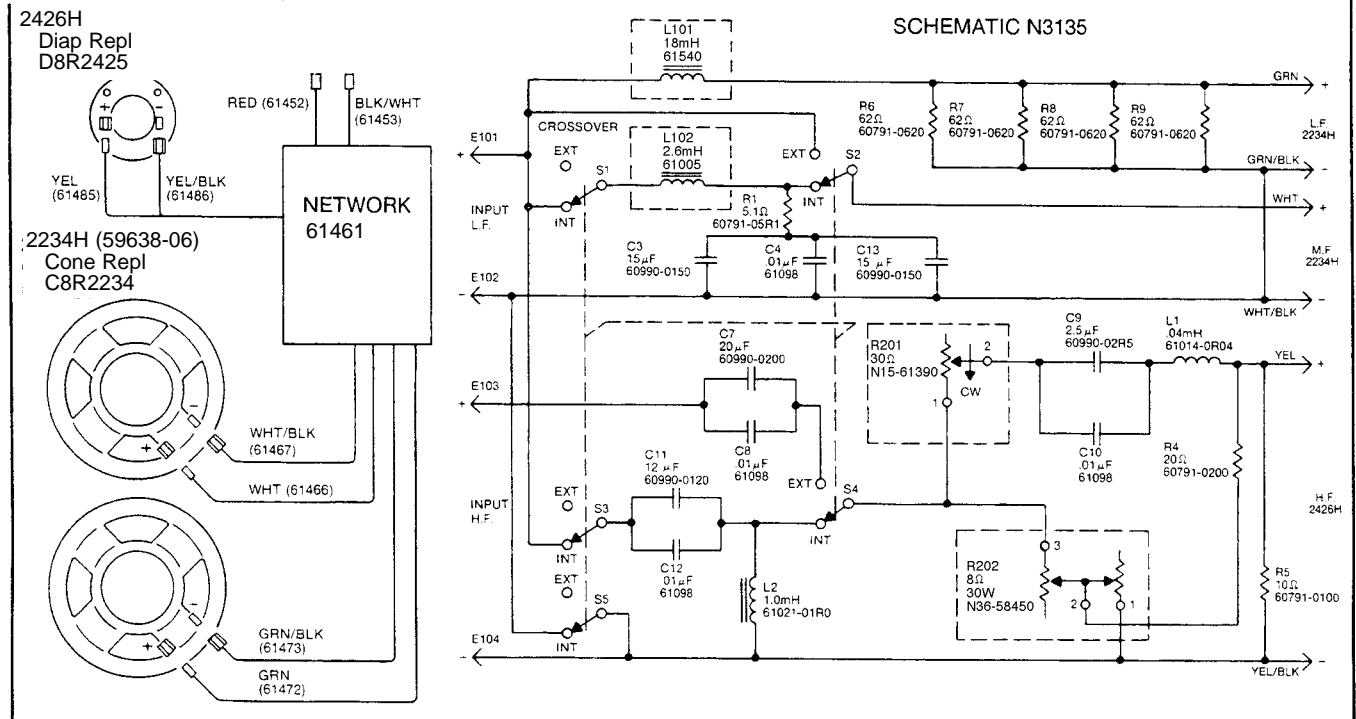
2426H
Diap Repl
D8R2425

RED (61452)
BLK/WHT (61453)

YEL (61485)
YEL/BLK (61486)

NETWORK
61461

2234H (59638-06)
Cone Repl
C8R2234

WHT/BLK (61467)
WHT (61466)

GRN/BLK (61473)
GRN (61472)

SCHEMATIC N3135

L101
18mH
61540

GRN
+

R6
62Ω
60791-0620

R7
62Ω
60791-0620

R8
62Ω
60791-0620

R9
62Ω
60791-0620

L.F
2234H

E101
+

CROSSOVER

EXT

L102
2.6mH
61005

EXT

S2

GRN/BLK
-

S1

INPUT
L.F.

INT

R1
5.1Ω
60791-05R1

INT

WHT
+

M.F
2234H

C3
15 μF
60990-0150

C4
.01 μF
61098

C13
15 μF
60990-0150

E102
-

WHT/BLK
-

C7
20 μF
60990-0200

R201
30Ω
N15-61390

2

CW

1

C9
2.5 μF
60990-02R5

L1
.04mH
61014-0R04

YEL
+

E103
+

C8
.01 μF
61098

EXT

C10
.01 μF
61098

R4
20Ω
60791-0200

INPUT
H.F.

EXT

C11
12 μF
60990-0120

S4

H.F.
2426H

S3

INT

INT

C12
.01 μF
61098

3

R202
8Ω
30W
N36-58450

2

1

R5
10Ω
60791-0100

EXT

S5

L2
1.0mH
61021-01R0

E104
-

INT

YEL/BLK
-